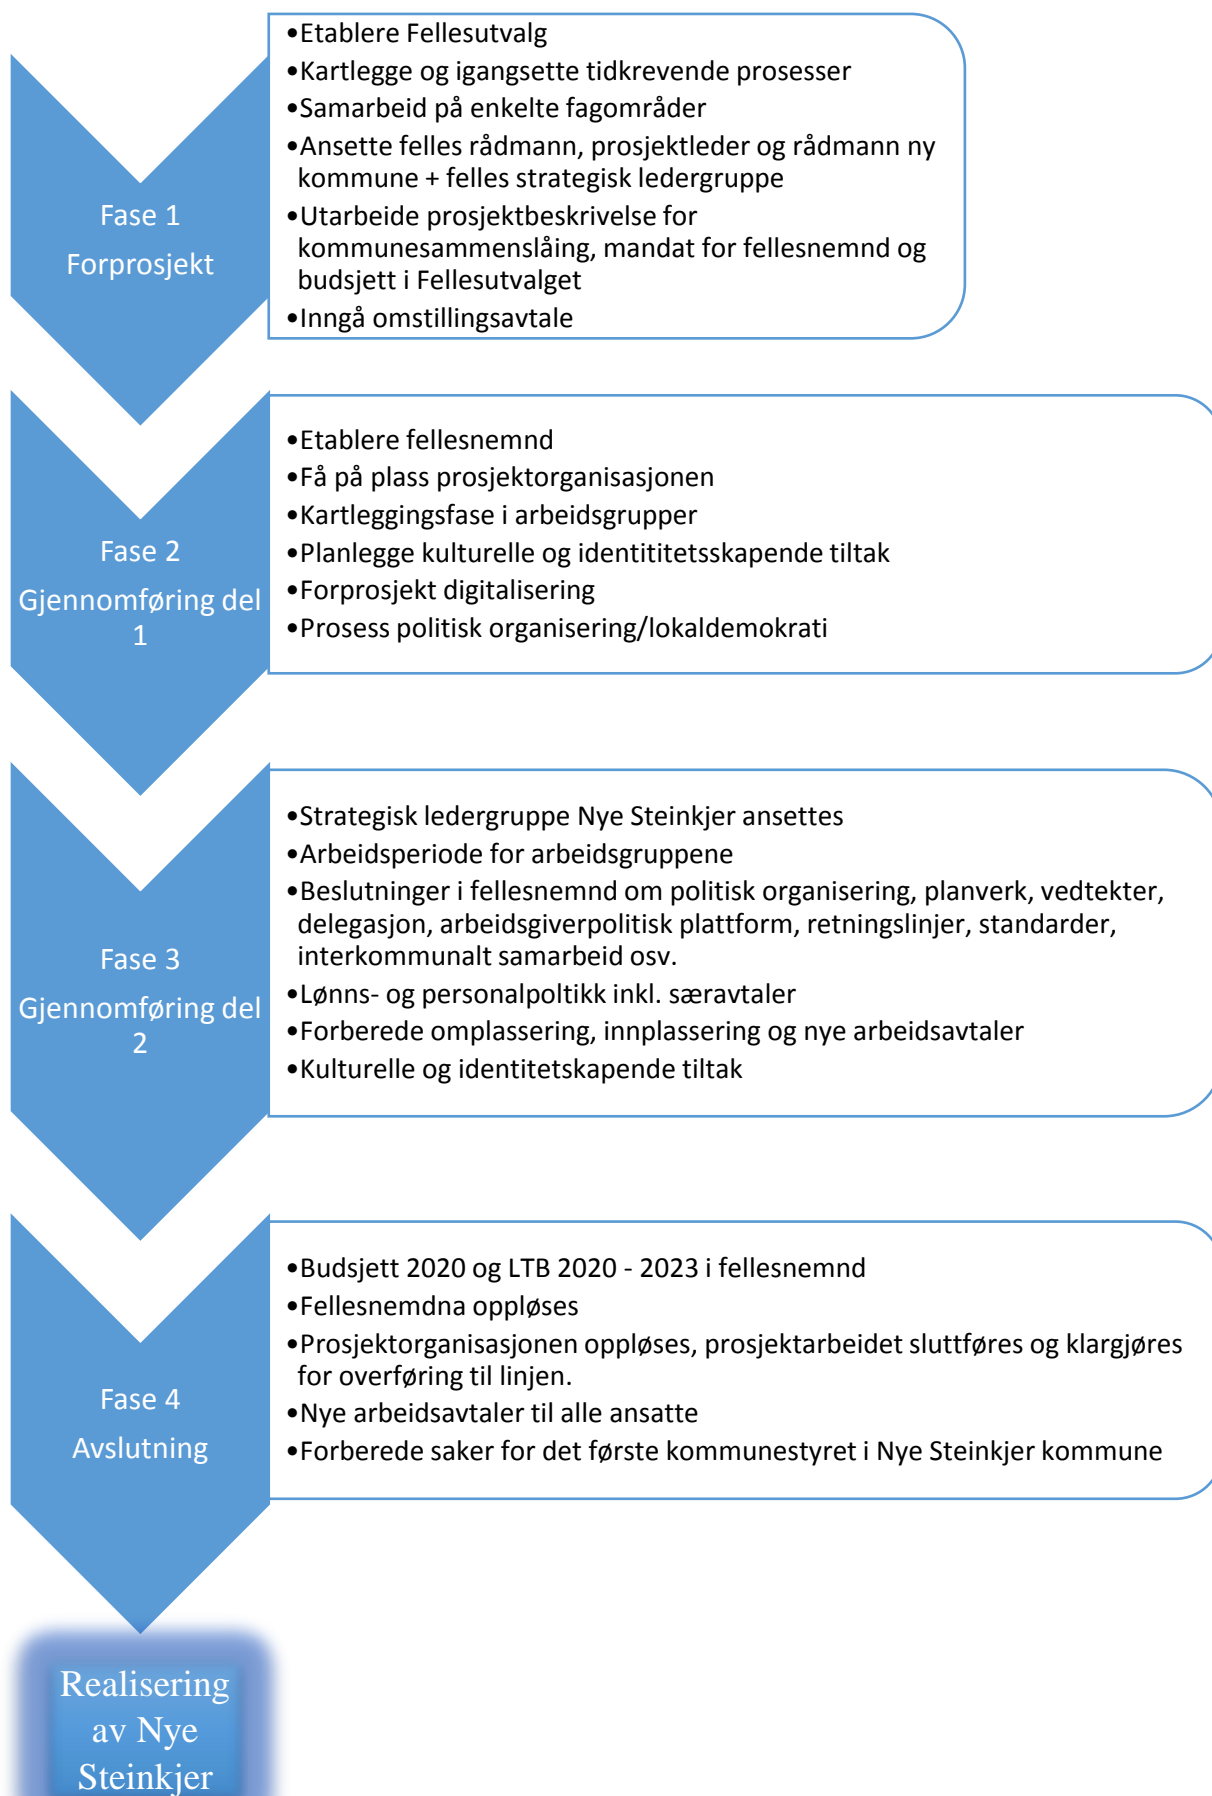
Fase 1
Forprosjekt

•Etablere Fellesutvalg
•Kartlegge og igangsette tidkrevende prosesser
•Samarbeid på enkelte fagområder
•Ansette felles rådmann, prosjektleder og rådmann ny kommune + felles strategisk ledergruppe
•Utarbeide prosjektbeskrivelse for kommunesammenslåing, mandat for fellesnemnd og budsjett i Fellesutvalget
•Inngå omstillingsavtale

Fase 2
Gjennomføring del 1

•Etablere fellesnemnd
•Få på plass prosjektorganisasjonen
•Kartleggingsfase i arbeidsgrupper
•Planlegge kulturelle og identititetsskapende tiltak
•Forprosjekt digitalisering
•Prosess politisk organisering/lokaldemokrati

Fase 3
Gjennomføring del 2

•Strategisk ledergruppe Nye Steinkjer ansettes
•Arbeidsperiode for arbeidsgruppene
•Beslutninger i fellesnemnd om politisk organisering, planverk, vedtekter, delegasjon, arbeidsgiverpolitisk plattform, retningslinjer, standarder, interkommunalt samarbeid osv.
•Lønns- og personalpoltikk inkl. særavtaler
•Forberede omplassering, innplassering og nye arbeidsavtaler
•Kulturelle og identitetskapende tiltak

Fase 4
Avslutning

•Budsjett 2020 og LTB 2020 - 2023 i fellesnemnd
•Fellesnemdna oppløses
•Prosjektorganisasjonen oppløses, prosjektarbeidet sluttføres og klargjøres for overføring til linjen.
•Nye arbeidsavtaler til alle ansatte
•Forberede saker for det første kommunestyret i Nye Steinkjer kommune

Realisering av Nye Steinkjer